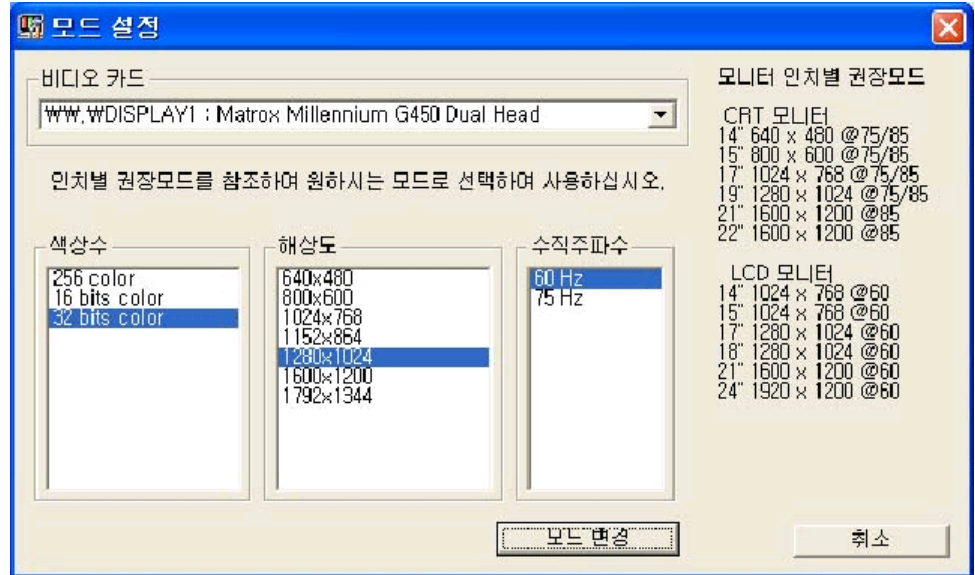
모드 설정

비디오 카드

₩₩.₩DISPLAY1 : Matrox Millennium G450 Dual Head

인치별 권장모드를 참조하여 원하시는 모드로 선택하여 사용하십시오.

색상수

256 color
16 bits color
32 bits color

해상도

640x480
800x600
1024x768
1152x864
1280x1024
1600x1200
1792x1344

수직주파수

60 Hz
75 Hz

모니터 인치별 권장모드

CRT 모니터
14" 640 x 480 @75/85
15" 800 x 600 @75/85
17" 1024 x 768 @75/85
19" 1280 x 1024 @75/85
21" 1600 x 1200 @85
22" 1600 x 1200 @85

LCD 모니터
14" 1024 x 768 @60
15" 1024 x 768 @60
17" 1280 x 1024 @60
18" 1280 x 1024 @60
21" 1600 x 1200 @60
24" 1920 x 1200 @60

모드 변경

취소